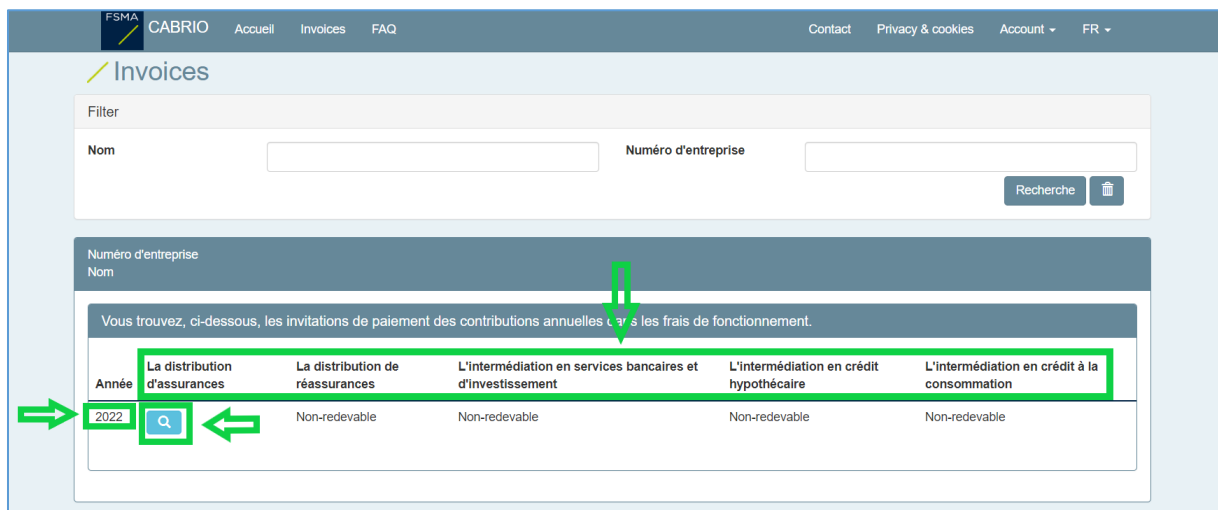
FSMA CABRIO Accueil Invoices FAQ Contact Privacy & cookies Account FR

Invoices

Filter

Nom

Numéro d'entreprise

Recherche

Numéro d'entreprise
Nom

Vous trouvez, ci-dessous, les invitations de paiement des contributions annuelles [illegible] les frais de fonctionnement.

| Année | La distribution d'assurances | La distribution de réassurances | L'intermédiation en services bancaires et d'investissement | L'intermédiation en crédit hypothécaire | L'intermédiation en crédit à la consommation |
|---|---|---|---|---|---|
| 2022 | | Non-redevable | Non-redevable | Non-redevable | Non-redevable |